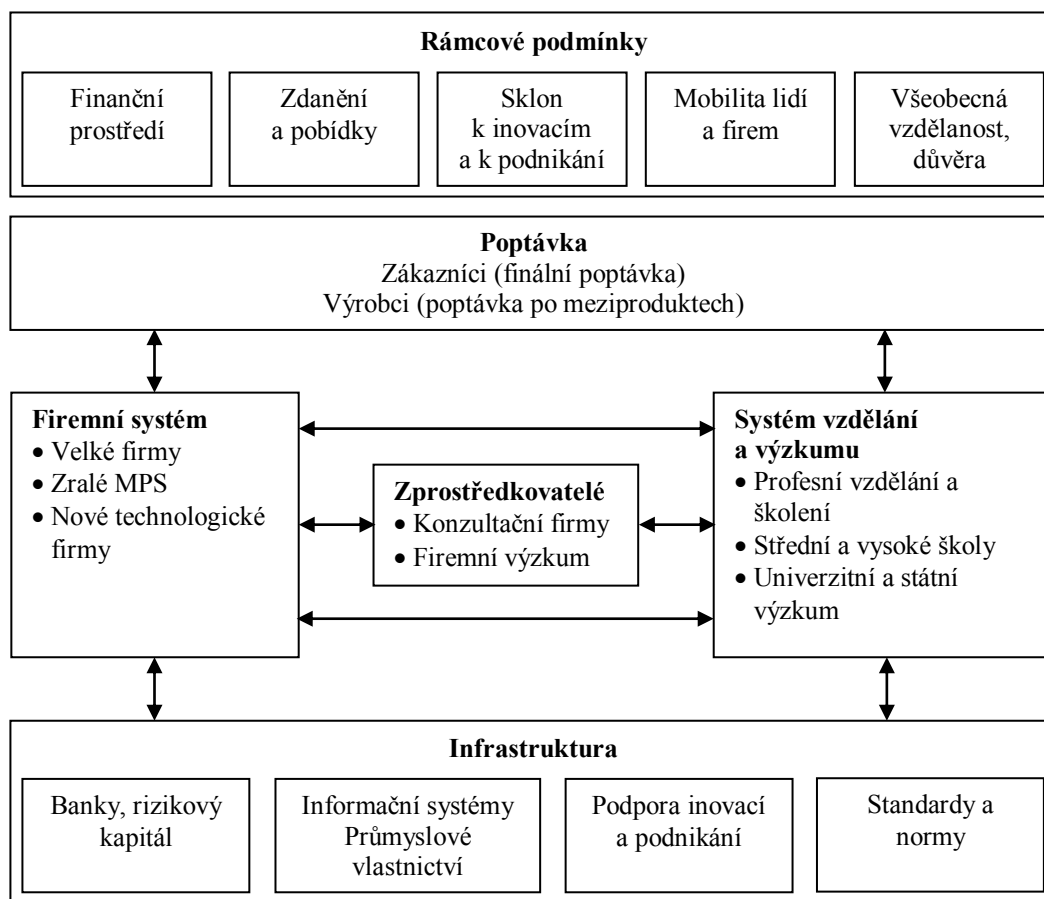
**Rámcové podmínky**

Finanční prostředí

Zdanění a pobídky

Sklon k inovacím a k podnikání

Mobilita lidí a firem

Všeobecná vzdělanost, důvěra

**Poptávka**
Zákazníci (finální poptávka)
Výrobci (poptávka po meziproduktech)

**Firemní systém**
• Velké firmy
• Zralé MPS
• Nové technologické firmy

**Zprostředkovatelé**
• Konzultační firmy
• Firemní výzkum

**Systém vzdělání a výzkumu**
• Profesní vzdělání a školení
• Střední a vysoké školy
• Univerzitní a státní výzkum

**Infrastruktura**

Banky, rizikový kapitál

Informační systémy Průmyslové vlastnictví

Podpora inovací a podnikání

Standardy a normy